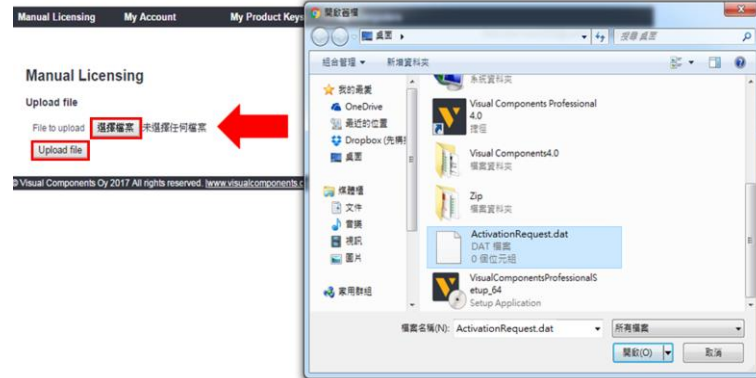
Manual Licensing My Account My Product Keys

Manual Licensing

Upload file

File to upload 選擇檔案 未選擇任何檔案

Upload file

© Visual Components Oy 2017 All rights reserved. |www.visualcomponents.c

開啟舊檔

桌面 ▸

搜尋 桌面

組合管理 ▾ 新增資料夾

我的最愛

OneDrive

最近的位置

Dropbox (先稱

桌面

媒體櫃

文件

音樂

視訊

圖片

家用群組

系統資料夾

Visual Components Professional 4.0
捷徑

Visual Components4.0
檔案資料夾

Zip
檔案資料夾

ActivationRequest.dat
DAT 檔案
0 個位元組

VisualComponentsProfessionalSetup_64
Setup Application

檔案名稱(N): ActivationRequest.dat

所有檔案

開啟(O)

取消